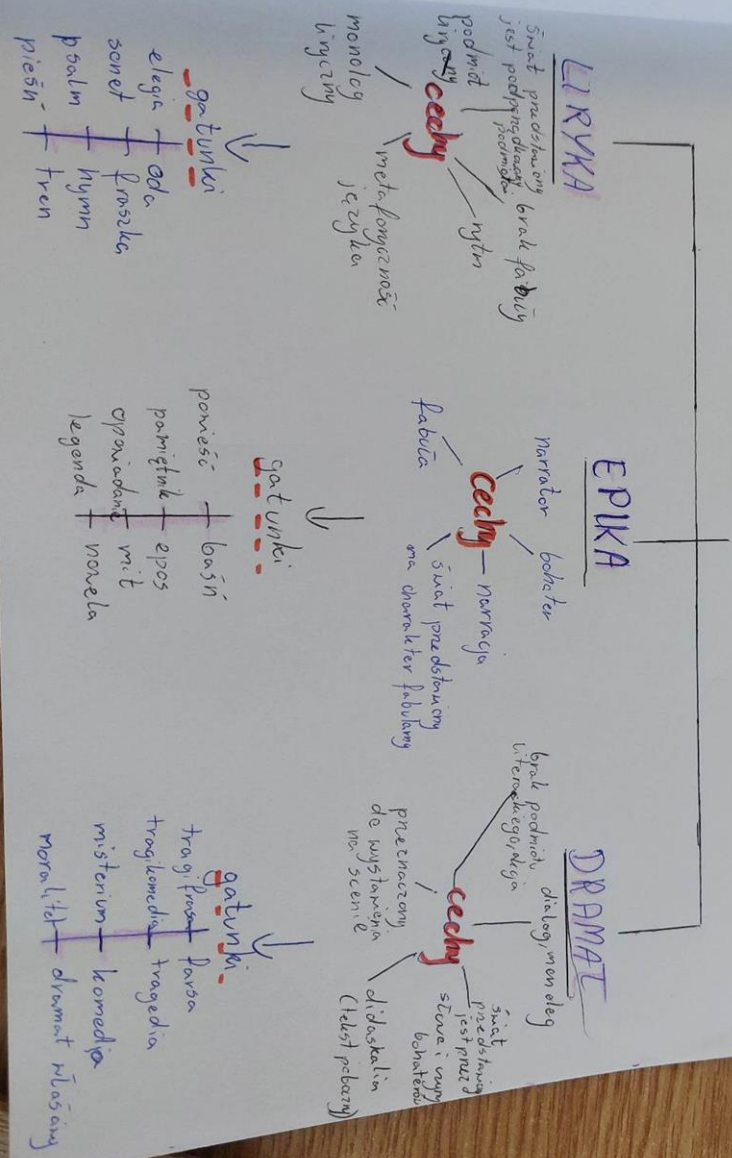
LIRYKA

świat przedstawiony jest podporządkowany podmiotowi

brak fabuły

podmiot liryczny

cechy

rytm

monolog liryczny

metaforyczność języka

gatunki

elegia | oda
sonet | fraszka
psalm | hymn
pieśń | tren

EPIKA

narrator

bohater

cechy – narracja

fabuła

świat przedstawiony ma charakter fabularny

gatunki

powieść | baśń
pamiętnik | epos
opowiadanie | mit
legenda | nowela

DRAMAT

brak podmiotu literackiego, narratora

dialog, monolog

cechy

świat przedstawiony jest przez słowa i czyny bohaterów

przeznaczony do wystawienia na scenie

didaskalia (tekst poboczny)

gatunki

tragifarsa | farsa
tragikomedia | tragedia
misterium | komedia
moralitet | dramat właściwy